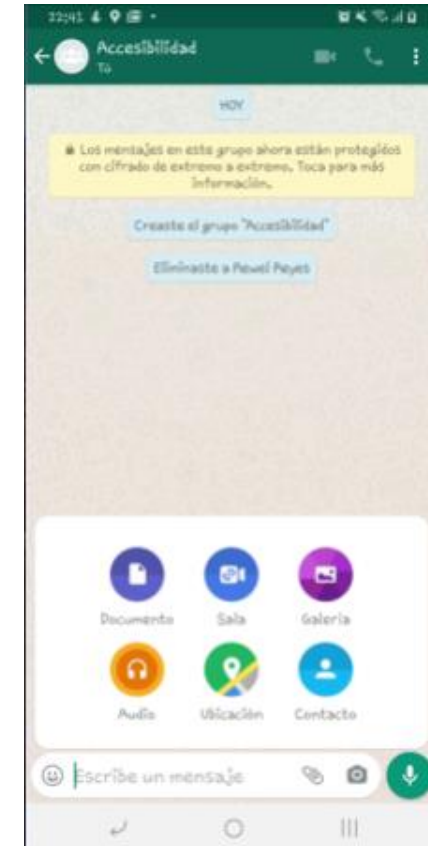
22:41

Accesibilidad
Tú

HOY

Los mensajes en este grupo ahora están protegidos con cifrado de extremo a extremo. Toca para más información.

Creaste el grupo "Accesibilidad"

Eliminaste a Pewei Reyes

Documento
Sala
Galería
Audio
Ubicación
Contacto

Escribe un mensaje